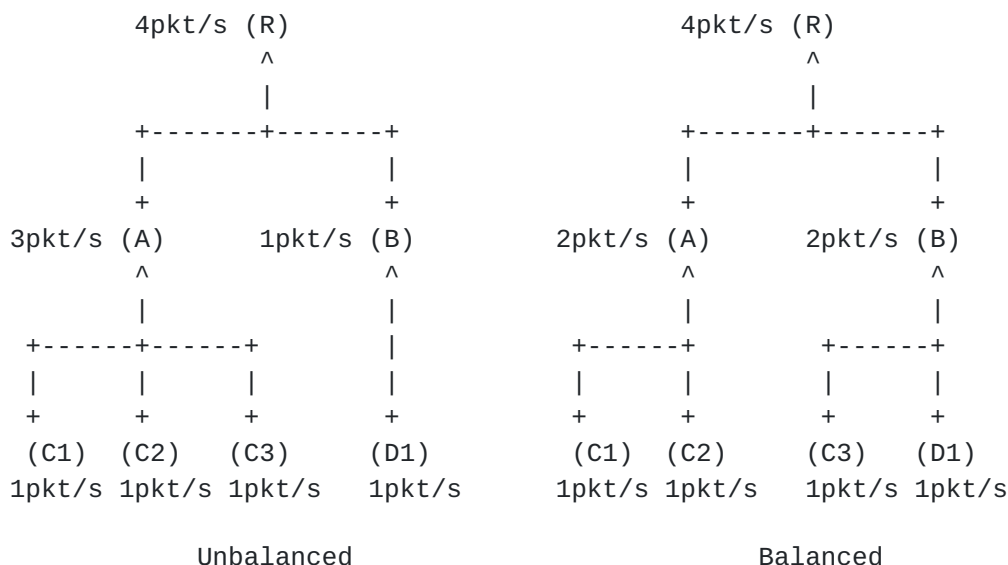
```
        4pkt/s (R)                          4pkt/s (R)
               ^                                   ^
               |                                   |
        +-------+-------+                   +-------+-------+
        |               |                   |               |
        +               +                   +               +
3pkt/s (A)       1pkt/s (B)         2pkt/s (A)       2pkt/s (B)
        ^               ^                   ^               ^
        |               |                   |               |
 +------+------+        |            +------+        +------+
 |      |      |        |            |      |        |      |
 +      +      +        +            +      +        +      +
 (C1)  (C2)   (C3)     (D1)          (C1)  (C2)     (C3)   (D1)
1pkt/s 1pkt/s 1pkt/s   1pkt/s       1pkt/s 1pkt/s   1pkt/s 1pkt/s

           Unbalanced                           Balanced
```